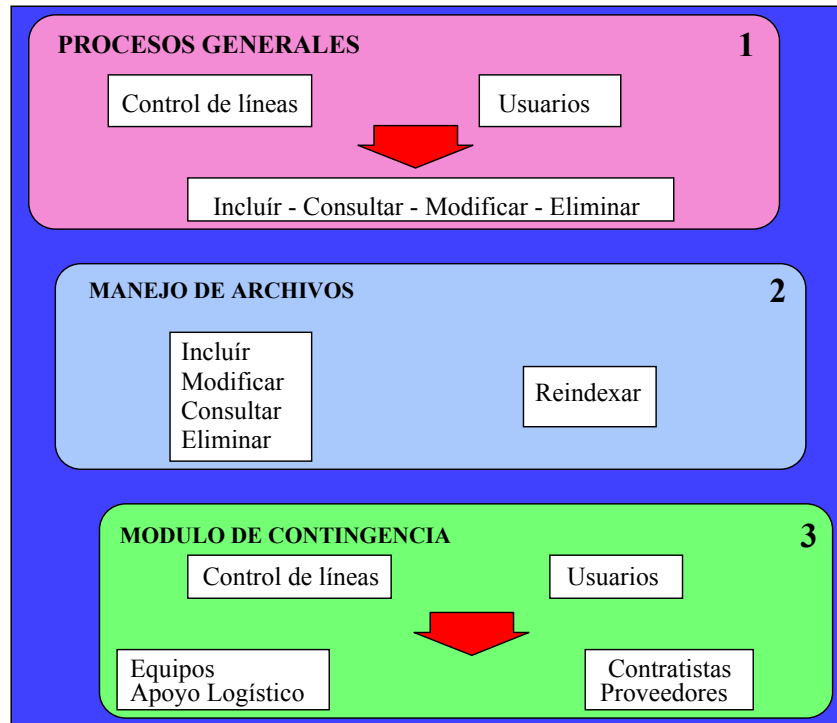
PROCESOS GENERALES

1

Control de líneas

Usuarios

Incluír - Consultar - Modificar - Eliminar

MANEJO DE ARCHIVOS

2

Incluír
Modificar
Consultar
Eliminar

Reindexar

MODULO DE CONTINGENCIA

3

Control de líneas

Usuarios

Equipos
Apoyo Logístico

Contratistas
Proveedores